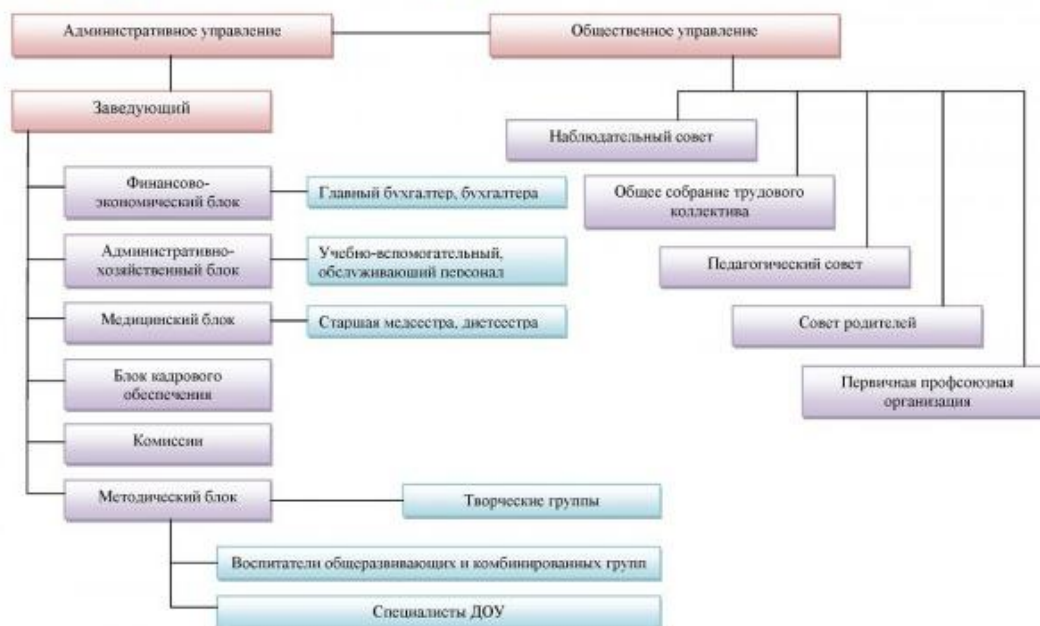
Административное управление

Общественное управление

Заведующий

Наблюдательный совет

Финансово-экономический блок

Главный бухгалтер, бухгалтера

Общее собрание трудового коллектива

Административно-хозяйственный блок

Учебно-вспомогательный, обслуживающий персонал

Педагогический совет

Медицинский блок

Старшая медсестра, диетсестра

Совет родителей

Блок кадрового обеспечения

Первичная профсоюзная организация

Комиссии

Методический блок

Творческие группы

Воспитатели общеразвивающих и комбинированных групп

Специалисты ДОУ